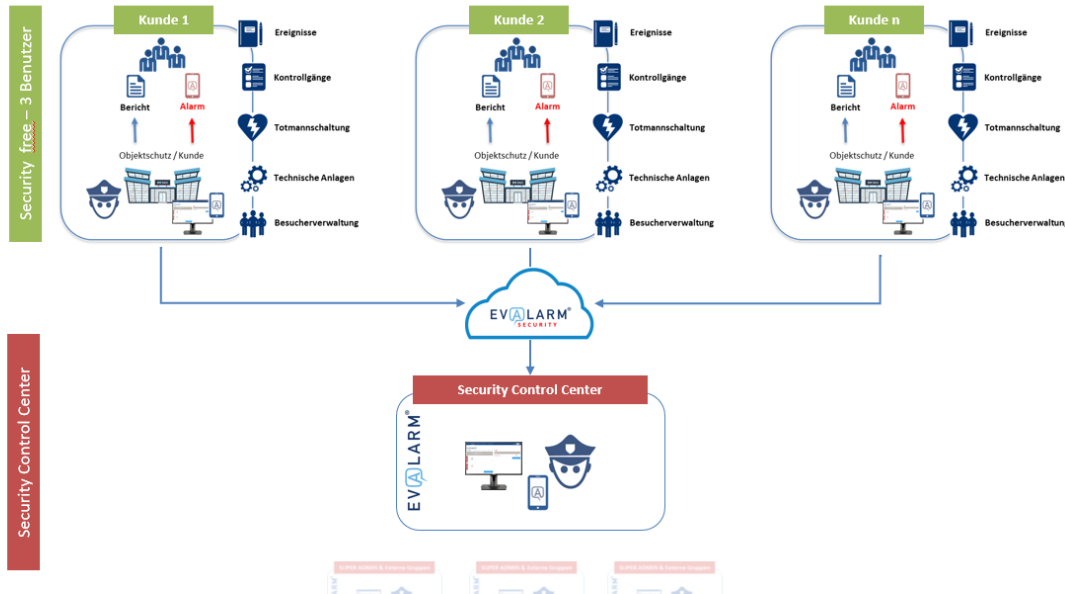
Security free – 3 Benutzer

Kunde 1

Bericht

Alarm

Objektschutz / Kunde

Ereignisse

Kontrollgänge

Totmannschaltung

Technische Anlagen

Besucherverwaltung

Kunde 2

Bericht

Alarm

Objektschutz / Kunde

Ereignisse

Kontrollgänge

Totmannschaltung

Technische Anlagen

Besucherverwaltung

Kunde n

Bericht

Alarm

Objektschutz / Kunde

Ereignisse

Kontrollgänge

Totmannschaltung

Technische Anlagen

Besucherverwaltung

EVALARM® SECURITY

Security Control Center

Security Control Center

EVALARM®

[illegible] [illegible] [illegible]